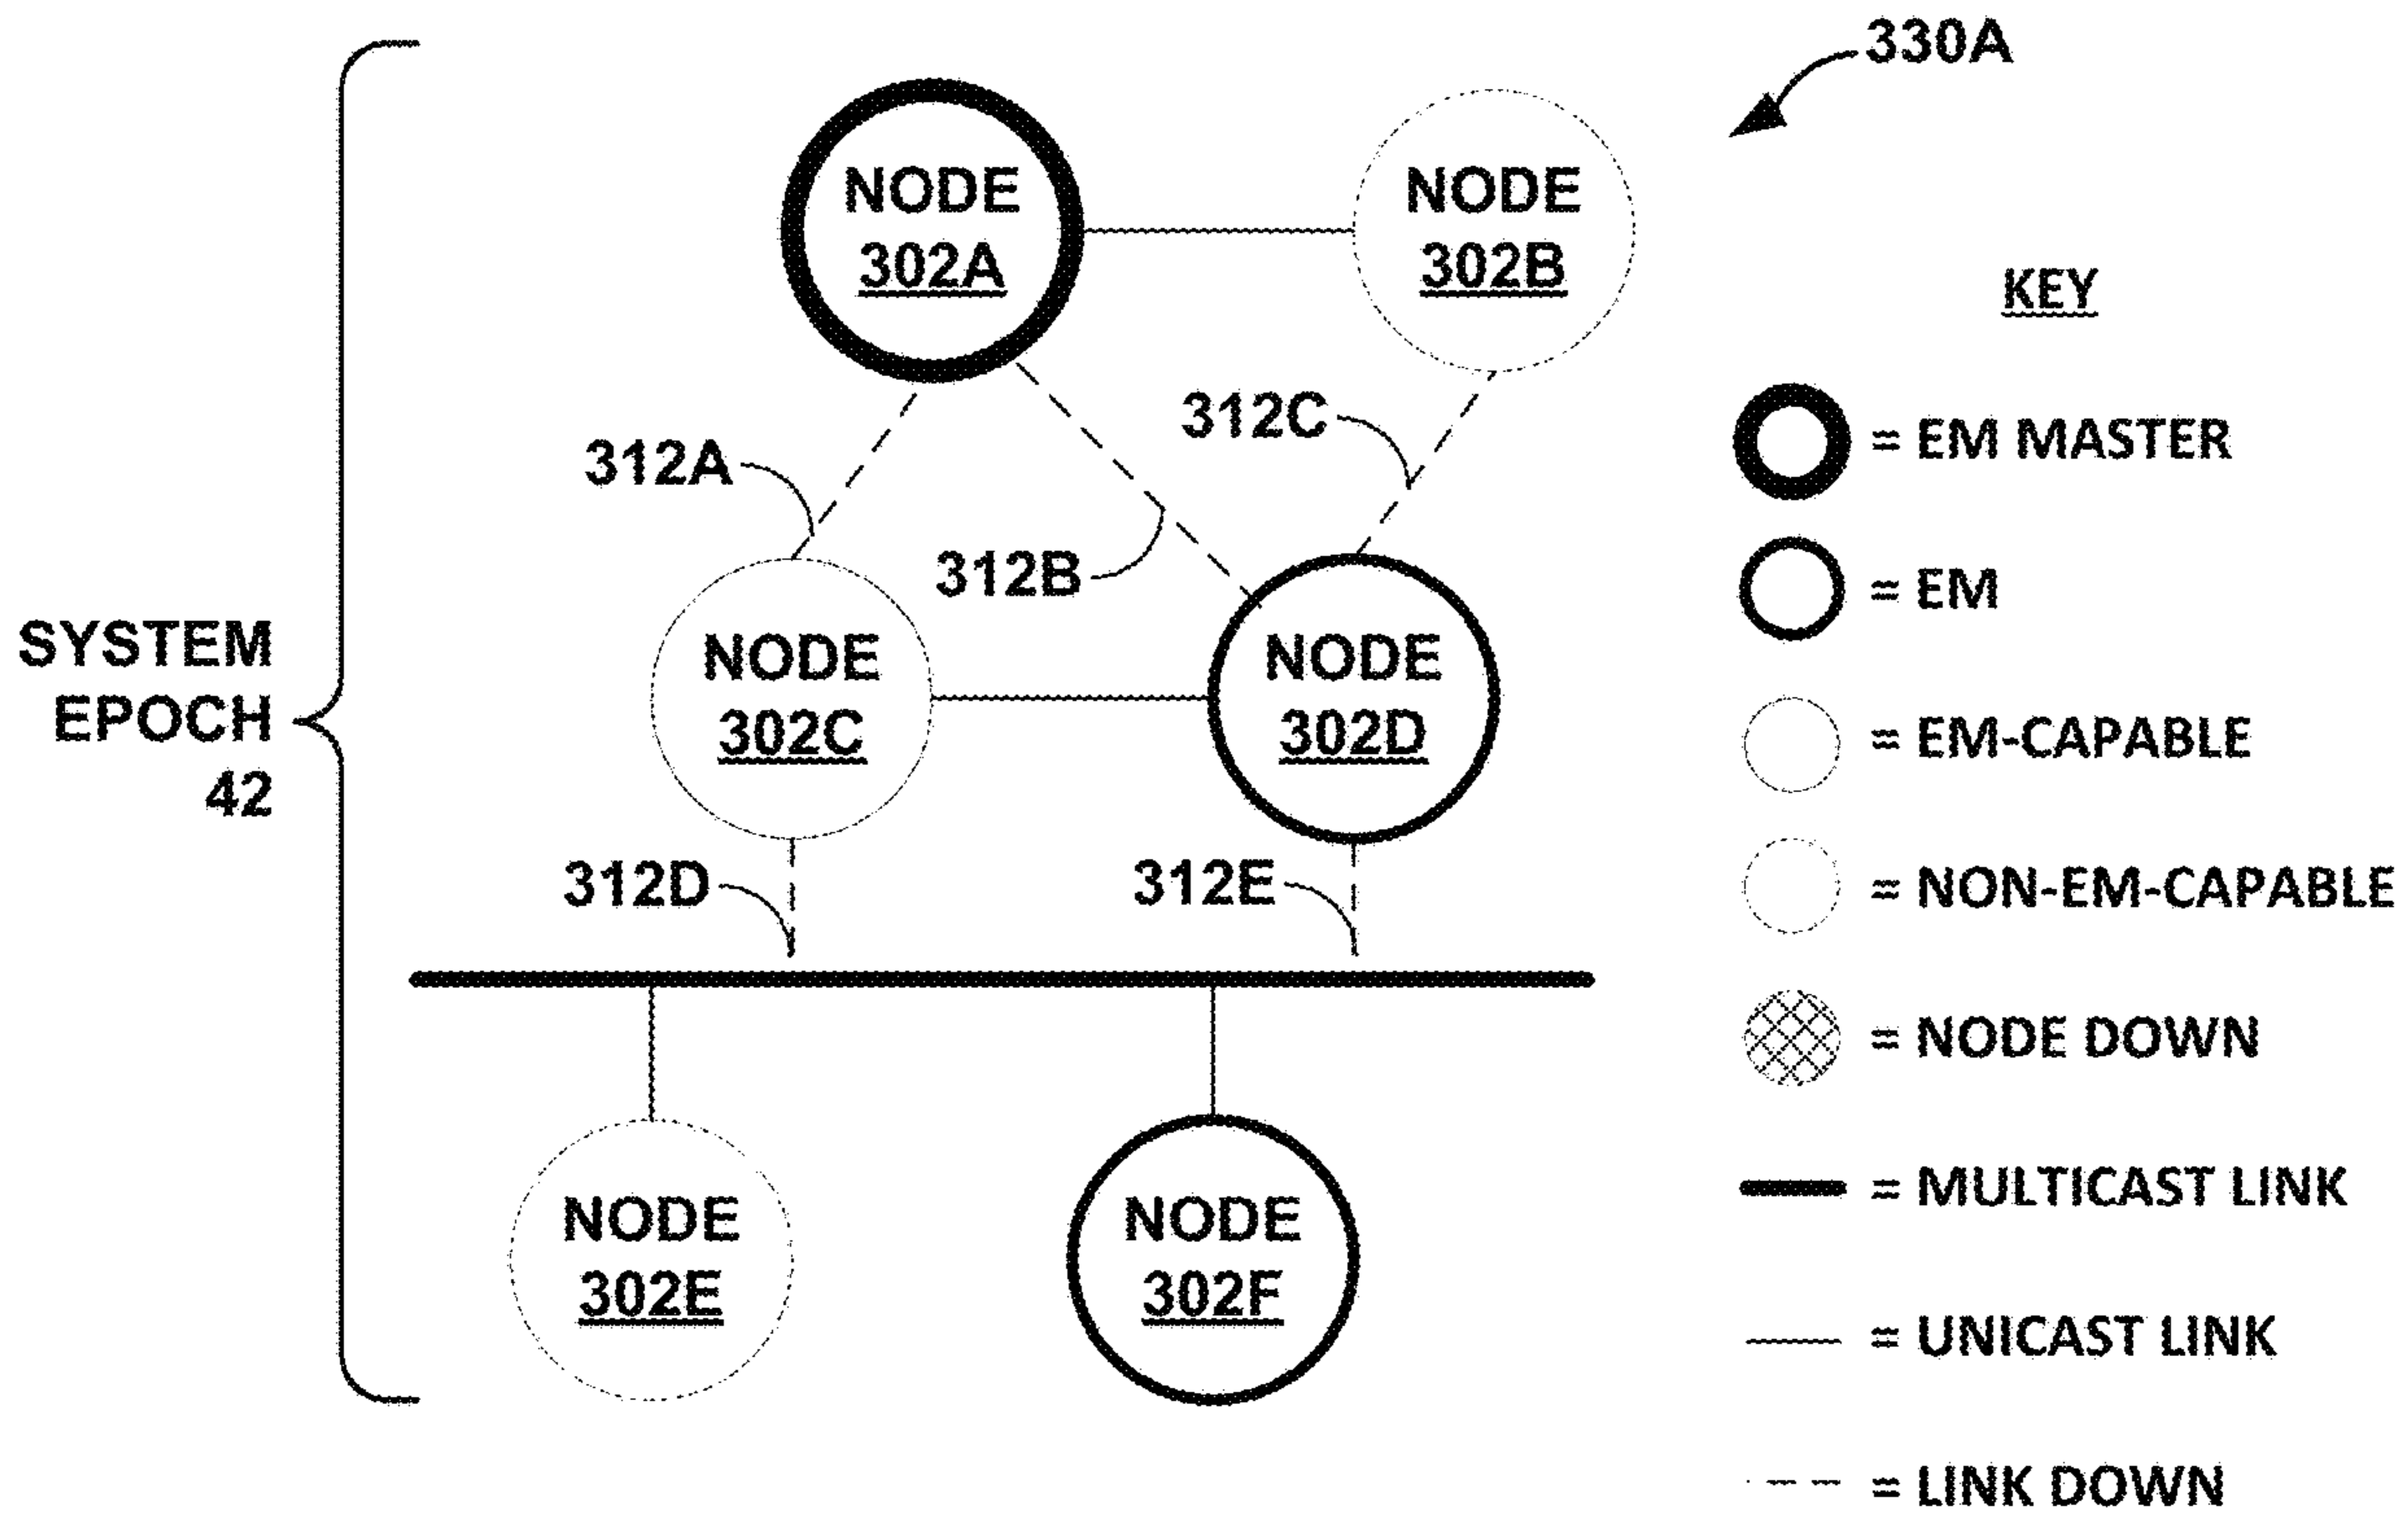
330A

NODE
302A

NODE
302B

KEY

312C

= EM MASTER

312A

312B

= EM

SYSTEM
EPOCH
42

NODE
302C

NODE
302D

= EM-CAPABLE

= NON-EM-CAPABLE

312D

312E

= NODE DOWN

= MULTICAST LINK

NODE
302E

NODE
302F

= UNICAST LINK

= LINK DOWN